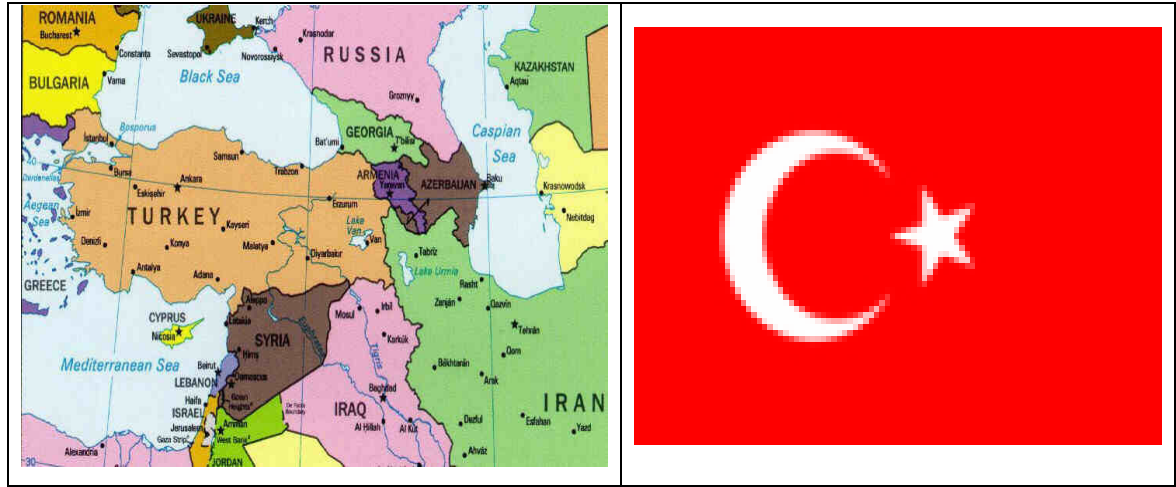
ROMANIA
UKRAINE
Kerch
Krasnodar
RUSSIA
Bucharest
Constanta
Sevastopol
Novorossiysk
KAZAKHSTAN
BULGARIA
Varna
Black Sea
Aqtau
Grozny
Istanbul
Bosporus
GEORGIA
Caspian
Bat'umi
Tbilisi
Sea
Samsun
Trabzon
Dardanelles
Bursa
Eskişehir
Ankara
ARMENIA
Yerevan
AZERBAIJAN
Baku
Krasnovodsk
Erzurum
Nebitdag
Aegean Sea
Izmir
TURKEY
Kayseri
Lake Van
Van
Denizli
Konya
Malatya
Diyarbakır
Tabriz
Lake Urmia
Antalya
Adana
Rasht
GREECE
Aleppo
Zanjān
Qazvin
Latakia
Mosul
Irbil
CYPRUS
Nicosia
SYRIA
Tehrān
Kirkuk
Hims
Qom
Mediterranean Sea
Beirut
Bākhtarān
LEBANON
Damascus
Arak
Golan Heights
Baghdad
IRAN
Haifa
IRAQ
ISRAEL
Jerusalem
Amman
Dezful
Esfahan
Gaza Strip
West Bank
Al Hillah
Al Kut
Yazd
Alexandria
JORDAN
Ahvāz